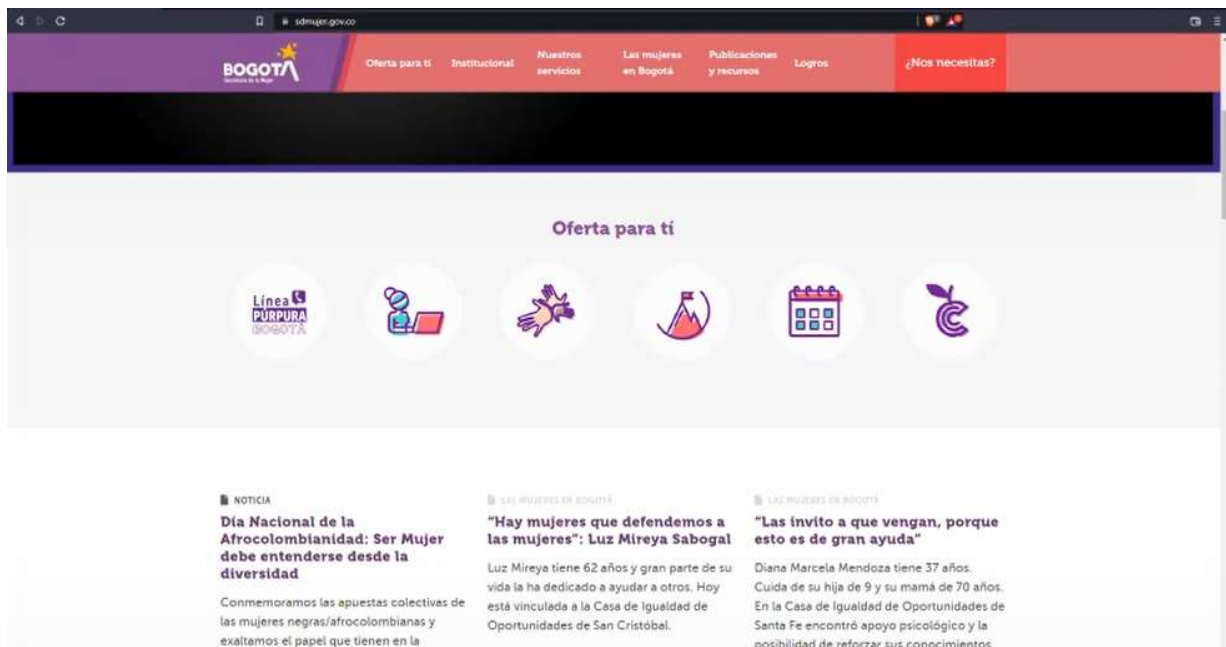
sdmujer.gov.co

BOGOTÁ

Oferta para ti Institucional Nuestros servicios Las mujeres en Bogotá Publicaciones y recursos Logros ¿Nos necesitas?

Oferta para tí

Línea PÚRPURA BOGOTÁ

NOTICIA

Día Nacional de la Afrocolombianidad: Ser Mujer debe entenderse desde la diversidad

Conmemoramos las apuestas colectivas de las mujeres negras/afrocolombianas y exaltamos el papel que tienen en la

LAS MUJERES EN BOGOTÁ

"Hay mujeres que defendemos a las mujeres": Luz Mireya Sabogal

Luz Mireya tiene 62 años y gran parte de su vida la ha dedicado a ayudar a otros. Hoy está vinculada a la Casa de Igualdad de Oportunidades de San Cristóbal.

LAS MUJERES EN BOGOTÁ

"Las invito a que vengan, porque esto es de gran ayuda"

Diana Marcela Mendoza tiene 37 años. Cuida de su hija de 9 y su mamá de 70 años. En la Casa de Igualdad de Oportunidades de Santa Fe encontró apoyo psicológico y la posibilidad de reforzar sus conocimientos